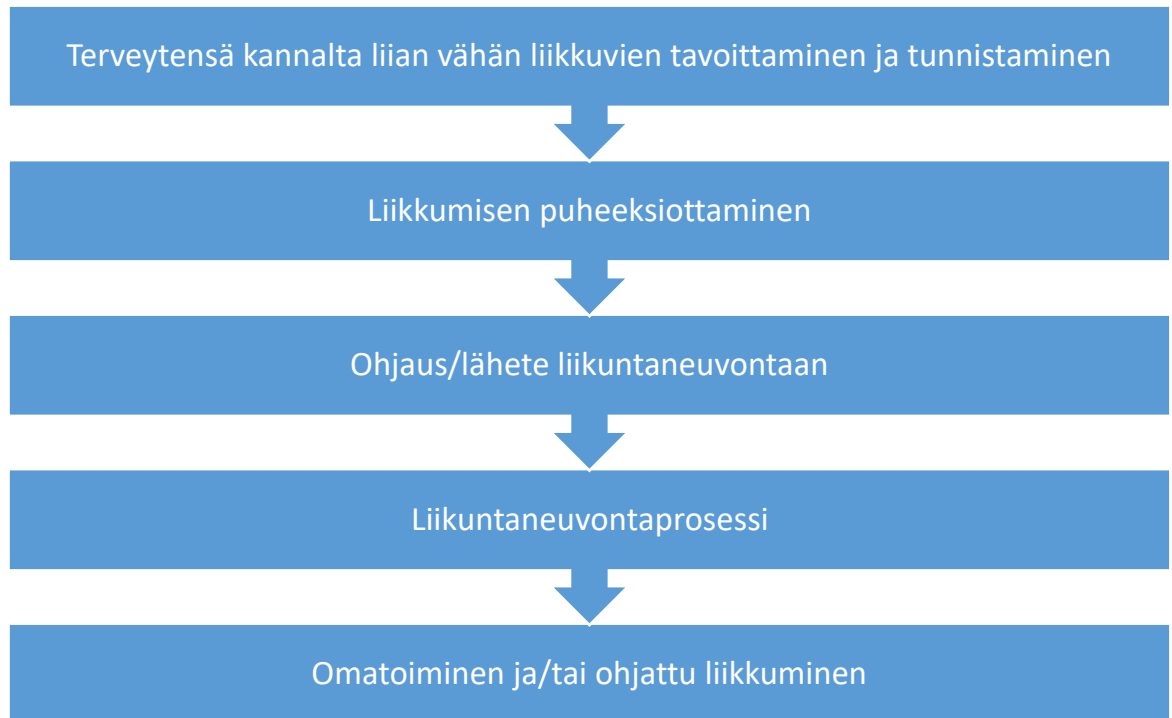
Terveytensä kannalta liian vähän liikkuvien tavoittaminen ja tunnistaminen

Liikkumisen puheeksiottaminen

Ohjaus/lähete liikuntaneuvontaan

Liikuntaneuvontaprosessi

Omatoiminen ja/tai ohjattu liikkuminen